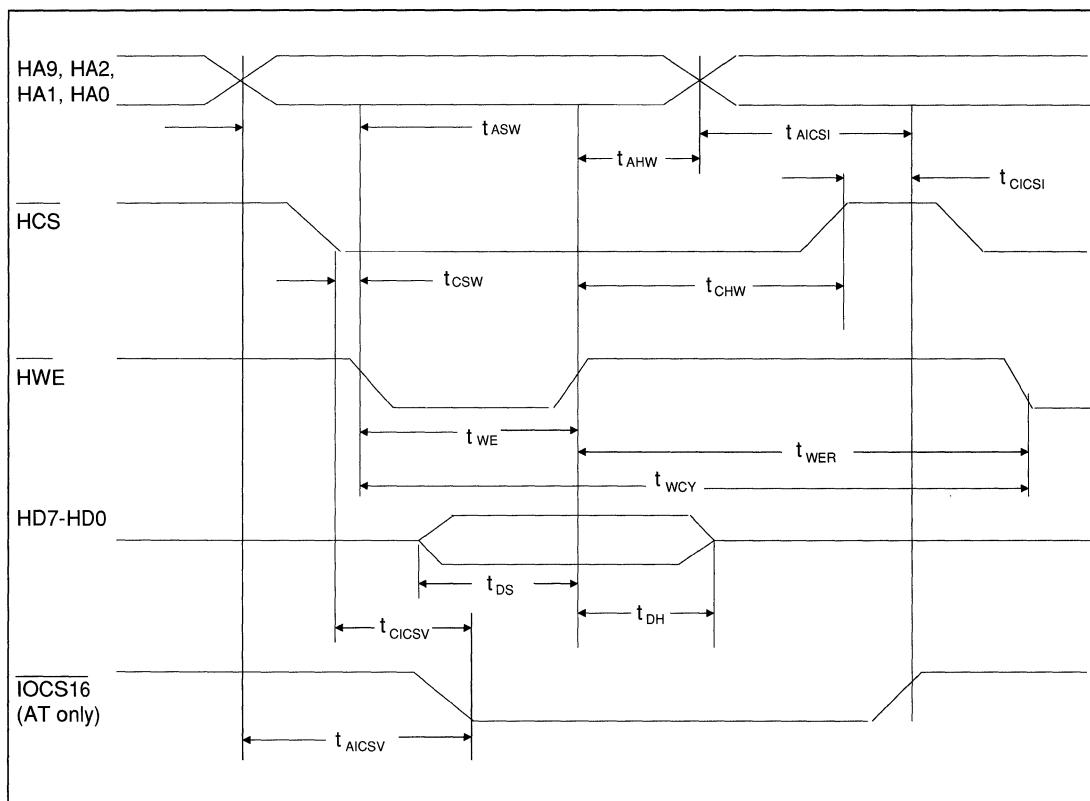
HA9, HA2, HA1, HA0

$t_{ASW}$

$t_{AHW}$

$t_{AICSI}$

$t_{CICSI}$

$\overline{HCS}$

$t_{CSW}$

$t_{CHW}$

$\overline{HWE}$

$t_{WE}$

$t_{WER}$

$t_{WCY}$

HD7-HD0

$t_{DS}$

$t_{DH}$

$t_{CICSV}$

$\overline{IOCS16}$
(AT only)

$t_{AICSV}$